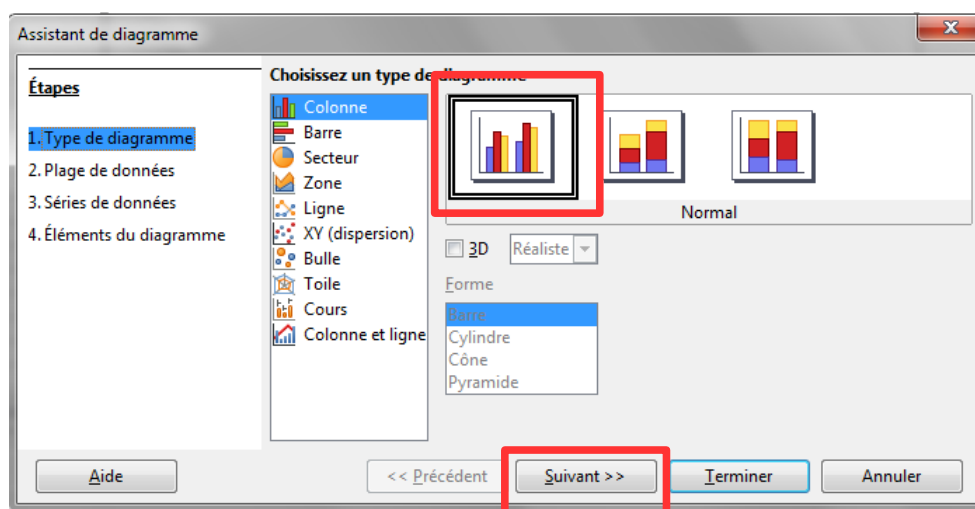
Assistant de diagramme

Étapes

1. Type de diagramme
2. Plage de données
3. Séries de données
4. Éléments du diagramme

Choisissez un type de diagramme

Colonne
Barre
Secteur
Zone
Ligne
XY (dispersion)
Bulle
Toile
Cours
Colonne et ligne

Normal

3D
Réaliste

Forme
Barre
Cylindre
Cône
Pyramide

Aide
<< Précédent
Suivant >>
Terminer
Annuler